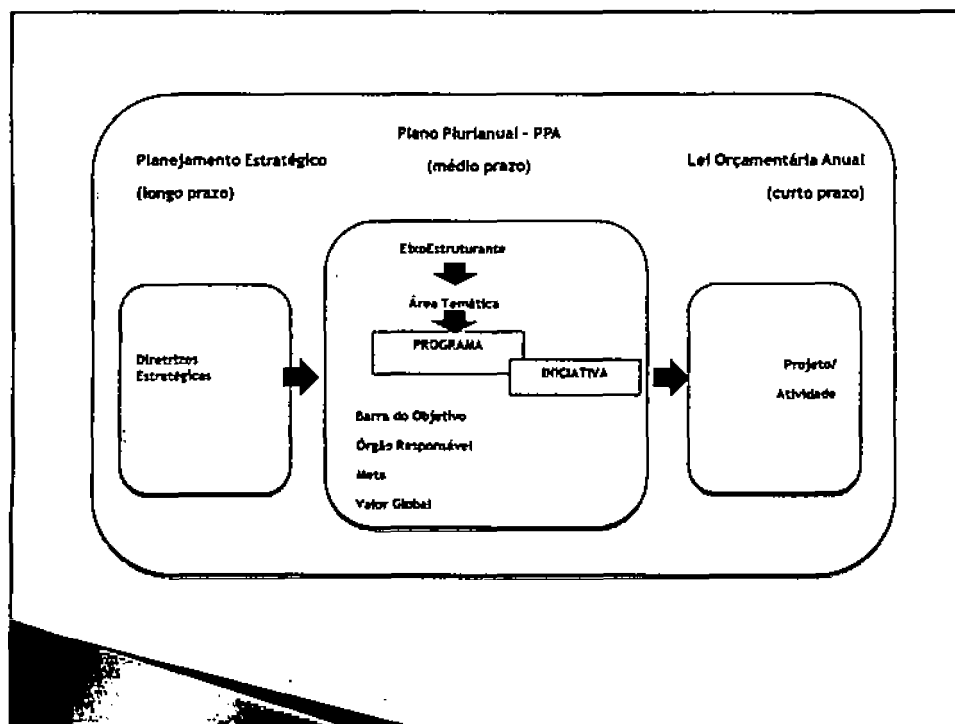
Plano Plurianual - PPA

Planejamento Estratégico

(médio prazo)

Lei Orçamentária Anual

(longo prazo)

(curto prazo)

EixoEstruturante

Área Temática

PROGRAMA

Diretrizes Estratégicas

INICIATIVA

Projeto/

Atividade

Barra do Objetivo

Órgão Responsável

Meta

Valor Global